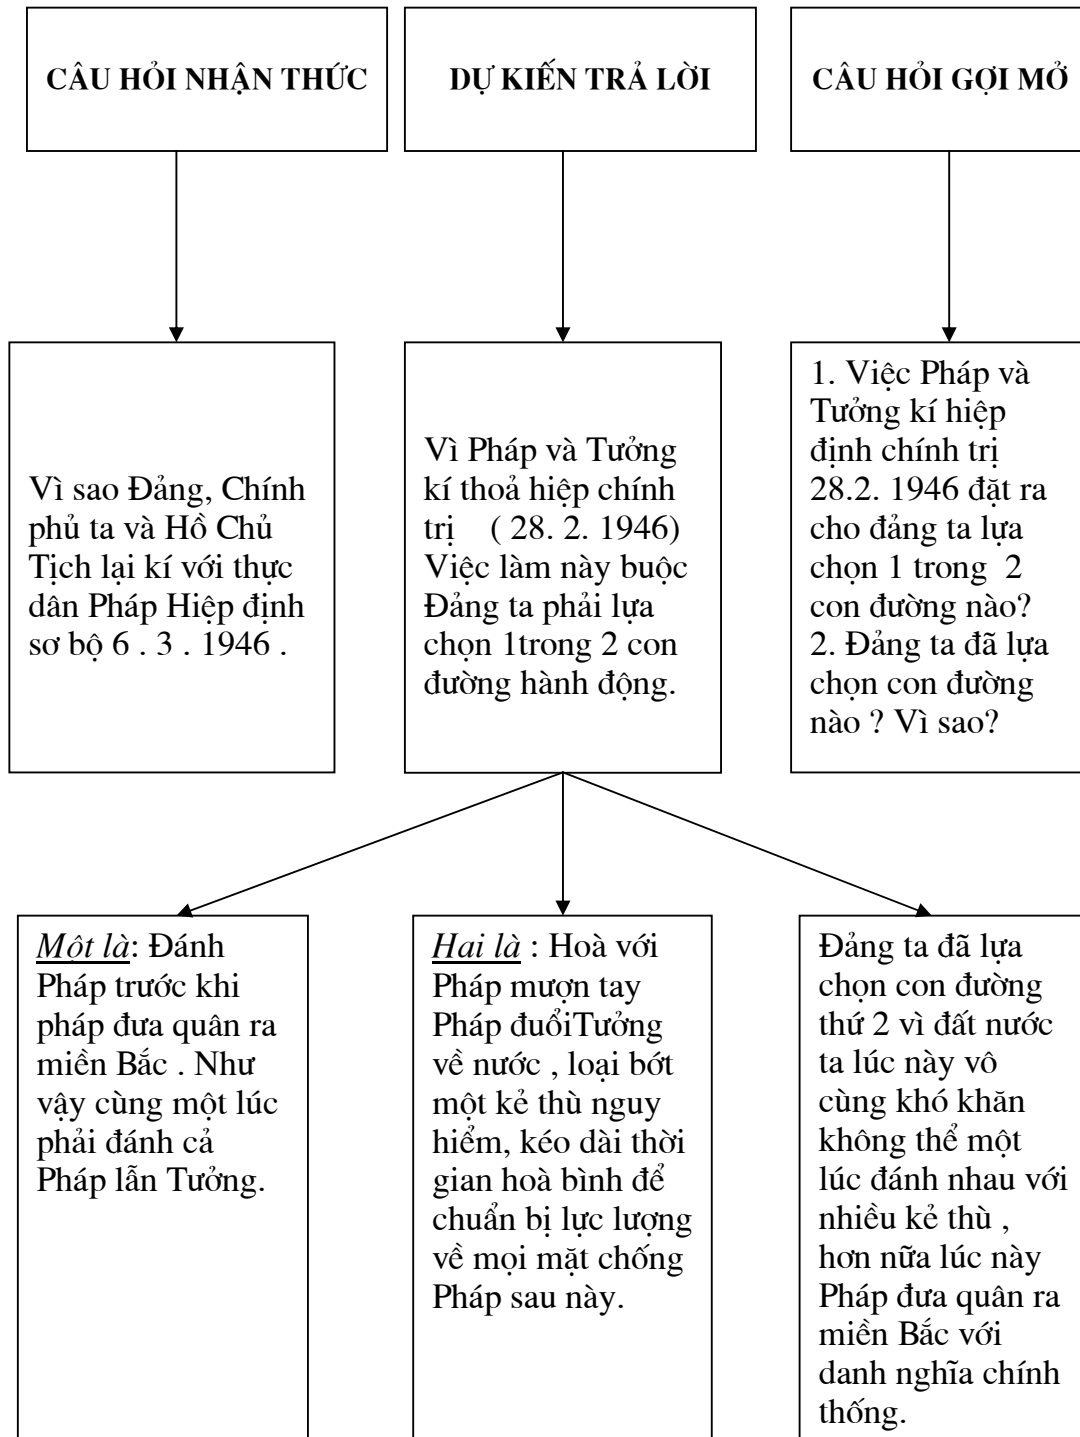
CÂU HỎI NHẬN THỨC

DỰ KIẾN TRẢ LỜI

CÂU HỎI GỢI MỞ

Vì sao Đảng, Chính phủ ta và Hồ Chủ Tịch lại kí với thực dân Pháp Hiệp định sơ bộ 6 . 3 . 1946 .

Vì Pháp và Tưởng kí thoả hiệp chính trị ( 28. 2. 1946) Việc làm này buộc Đảng ta phải lựa chọn 1trong 2 con đường hành động.

1. Việc Pháp và Tưởng kí hiệp định chính trị 28.2. 1946 đặt ra cho đảng ta lựa chọn 1 trong 2 con đường nào?
2. Đảng ta đã lựa chọn con đường nào ? Vì sao?

Một là: Đánh Pháp trước khi pháp đưa quân ra miền Bắc . Như vậy cùng một lúc phải đánh cả Pháp lẫn Tưởng.

Hai là : Hoà với Pháp mượn tay Pháp đuổiTưởng về nước , loại bớt một kẻ thù nguy hiểm, kéo dài thời gian hoà bình để chuẩn bị lực lượng về mọi mặt chống Pháp sau này.

Đảng ta đã lựa chọn con đường thứ 2 vì đất nước ta lúc này vô cùng khó khăn không thể một lúc đánh nhau với nhiều kẻ thù , hơn nữa lúc này Pháp đưa quân ra miền Bắc với danh nghĩa chính thống.